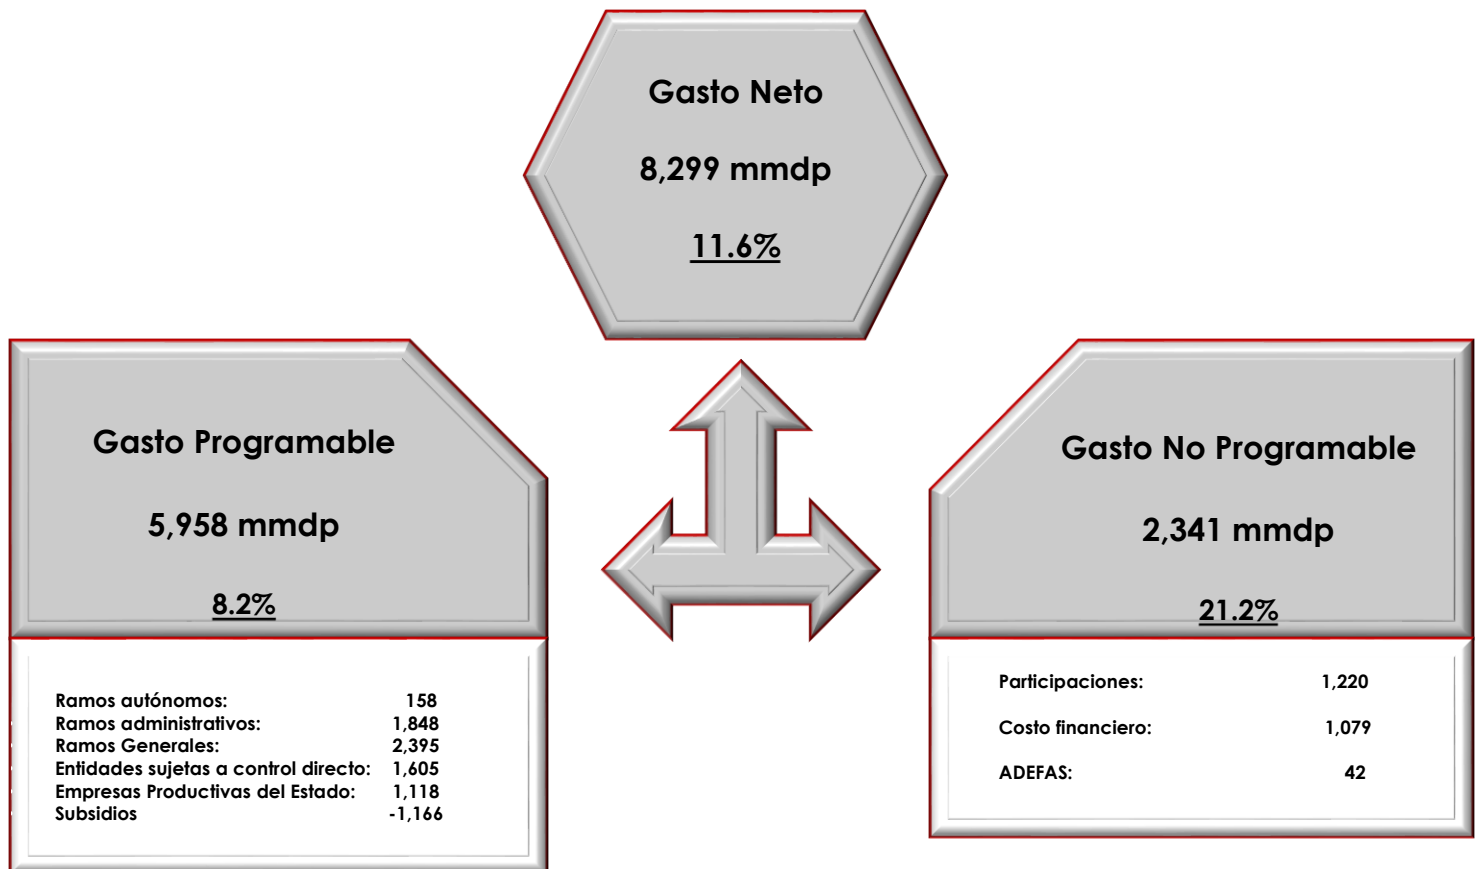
Gasto Neto

8,299 mmdp

11.6%

Gasto Programable

5,958 mmdp

8.2%

| | |
|---|---|
| Ramos autónomos: | 158 |
| Ramos administrativos: | 1,848 |
| Ramos Generales: | 2,395 |
| Entidades sujetas a control directo: | 1,605 |
| Empresas Productivas del Estado: | 1,118 |
| Subsidios | -1,166 |

Gasto No Programable

2,341 mmdp

21.2%

| | |
|---|---|
| Participaciones: | 1,220 |
| Costo financiero: | 1,079 |
| ADEFAS: | 42 |